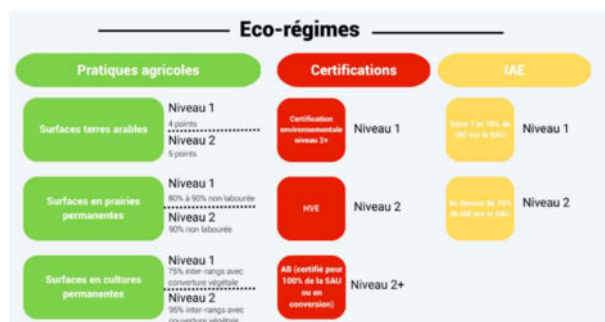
Eco-régimes

Pratiques agricoles

Certifications

IAE

Surfaces terres arables

Niveau 1
4 points

Niveau 2
5 points

Certification environnementale niveau 2+

Niveau 1

Entre 7 et 10% de IAE sur la SAU

Niveau 1

Surfaces en prairies permanentes

Niveau 1
80% à 90% non labourée

Niveau 2
90% non labourée

HVE

Niveau 2

Au dessus de 10% de IAE sur la SAU

Niveau 2

Surfaces en cultures permanentes

Niveau 1
75% inter-rangs avec couverture végétale

Niveau 2
95% inter-rangs avec couverture végétale

AB (certifié pour 100% de la SAU ou en conversion)

Niveau 2+